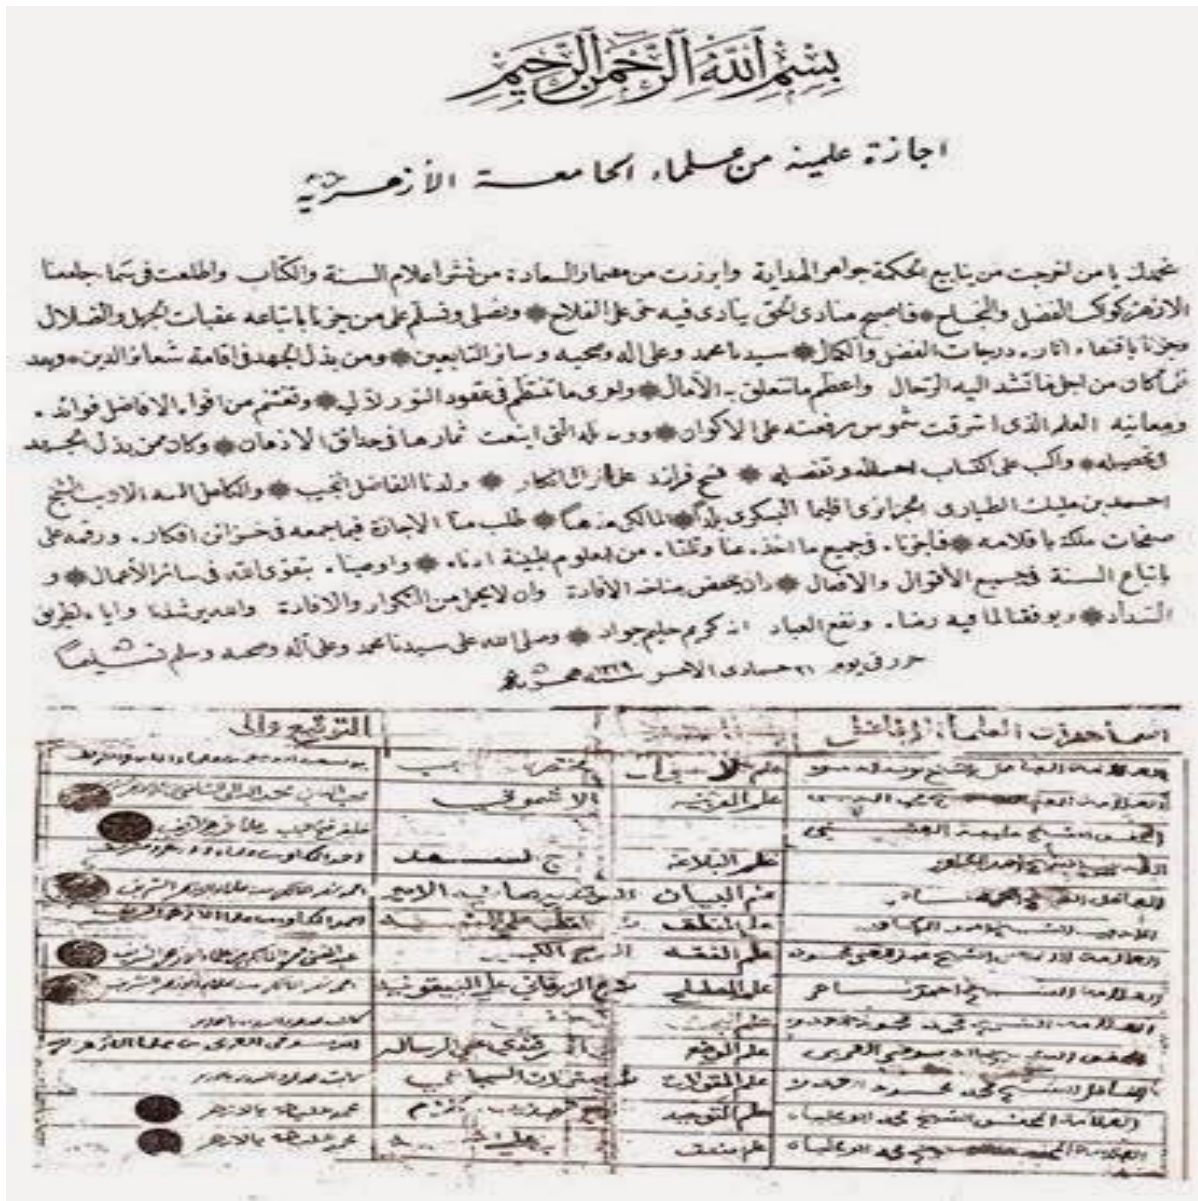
بسم الله الرحمن الرحيم

اجازة علمية من علماء الجامعة الأزهرية

نحمدك يا من انبجست من ينابيع حكمته جواهر الهداية وابرزت من معادن السعادة من نشر اعلام السنة والكتاب والطلعت في سما جامعنا الازهر كواكب الفضل والنجاح فاسمع منادي الحق ينادي فيه حي على الفلاح ونصلي ونسلم على من جزنا باتباعه عقبات الجهل والضلال وحزنا باقتفاء آثاره درجات الفضل والكمال سيدنا محمد وعلى آله وصحبه وسائر التابعين ومن بذل الجهد في اقامة شعائر الدين وبعد فان من اجل ما تشد اليه الرحال واعظم ما تتعلق به الآمال ولوى ما انتظم في عقود الدور لآلي وتغتنم من افواه الافاضل فوائد ومعانيه العلم الذي اشرقت شموس رفعته على الاكوان وورد الحق اينعت ثمارها وحدائق الاذهان وكان ممن بذل الجهد في تحصيله واكب على كتاب تحصيله وتفصيله فحل فرائد على ارائك الانظار ولدنا الفاضل النجيب والكامل الاديب الشيخ احمد بن مليك الطيارى الجماوزى اقليم البكوى بلد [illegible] طلب منا الاجازة فيما جمعه في خزائن افكاره صحائف ملكه باقلامه فاجزنا وجميع ما اخذ عنا وتلقنا من العلوم طبقة اداه واوصيناه بتقوى الله في سائر الاعمال و اتباع السنة في جميع الاقوال والافعال وان لا يحص من الافادة وان لا يحل من التكرار والافادة والله يرشدنا واياه الطريق السداد ويوفقنا لما فيه رضاه ونفع العباد انه كريم حليم جواد وصلى الله على سيدنا محمد وعلى آله وصحبه وسلم تسليما

حرر في يوم ١١ جمادى الاخر سنة ١٣٢٩ هجرية

| اسماء حضرات العلماء الافاضل | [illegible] | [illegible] | التوقيع والختم |
|---|---|---|---|
| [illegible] | علم الاصول | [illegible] | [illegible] |
| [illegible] | علم العربية | الاشموني | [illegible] |
| الفاضل الشيخ عليه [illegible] | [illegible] | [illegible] | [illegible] |
| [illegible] احمد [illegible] | علم البلاغة | ج لسعد | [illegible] |
| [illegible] | علم البيان | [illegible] | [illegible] |
| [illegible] | علم المنطق | القطب على الشمسية | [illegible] |
| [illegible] | علم الفقه | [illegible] | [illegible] |
| العلامة الشيخ احمد شاكر | علم المصطلح | شرح الزرقاني على البيقونية | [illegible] |
| العلامة الشيخ محمد محمود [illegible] | علم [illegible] | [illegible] | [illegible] |
| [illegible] | علم الوضع | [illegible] | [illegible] |
| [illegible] محمد محمود | علم المقولات | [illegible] | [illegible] |
| العلامة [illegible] محمد ابو عليان | علم التوحيد | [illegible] | محمد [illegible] بالازهر |
| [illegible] | علم منطق | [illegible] | محمد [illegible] بالازهر |